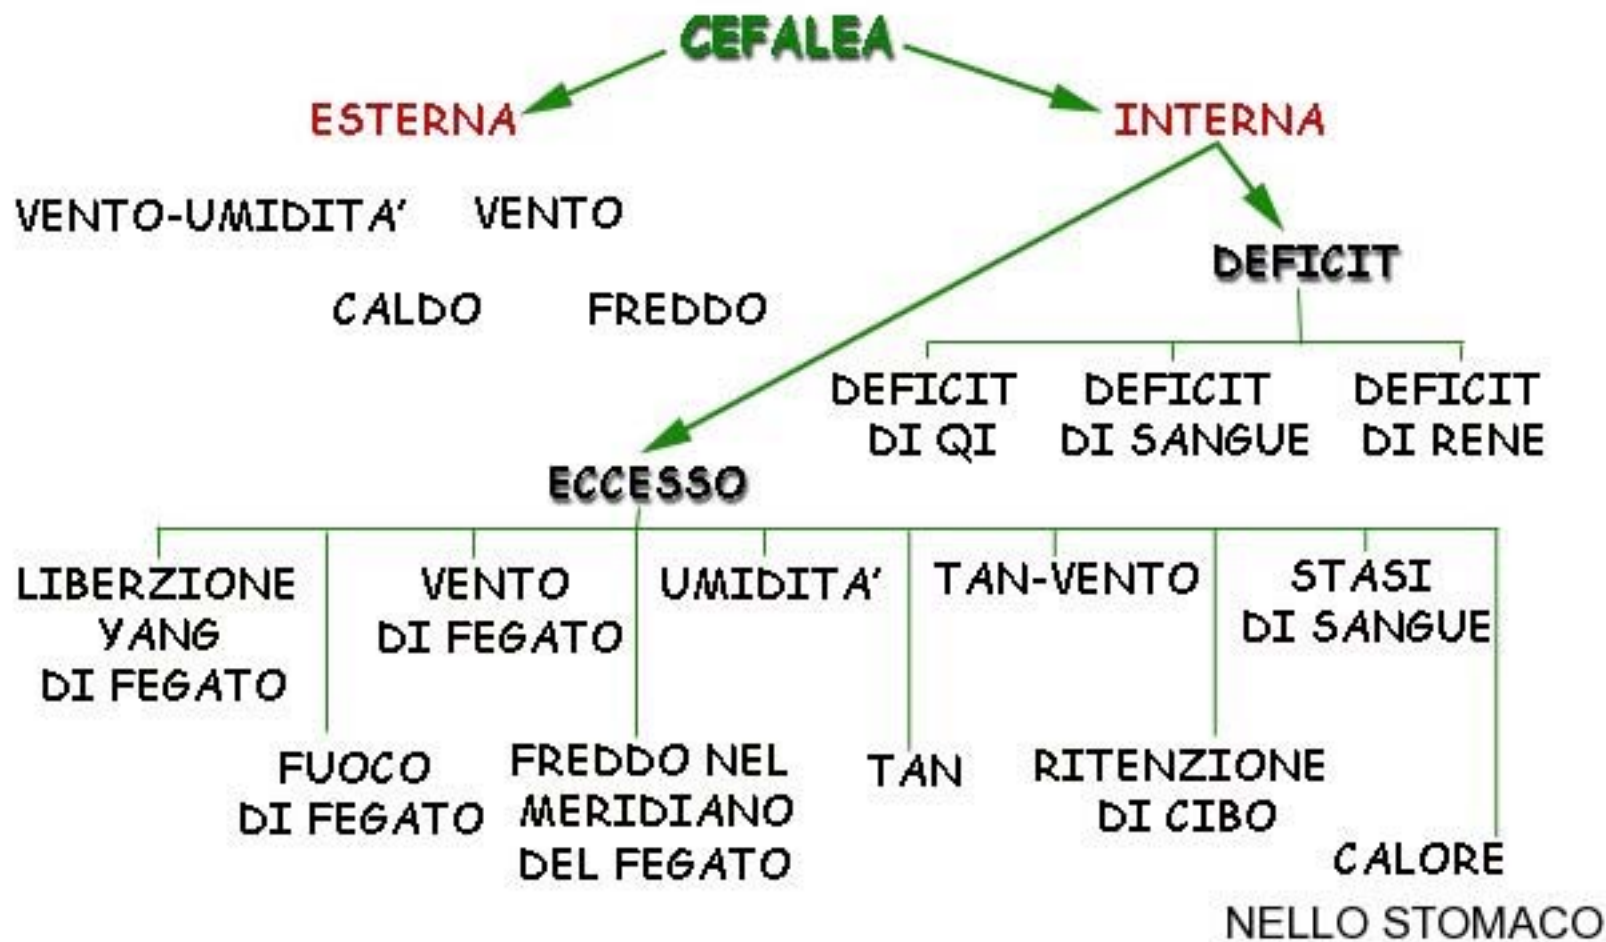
CEFALEA

ESTERNA

INTERNA

VENTO-UMIDITA'  VENTO

CALDO  FREDDO

DEFICIT

DEFICIT DI QI

DEFICIT DI SANGUE

DEFICIT DI RENE

ECCESSO

LIBERZIONE YANG DI FEGATO

VENTO DI FEGATO

UMIDITA'

TAN-VENTO

STASI DI SANGUE

FUOCO DI FEGATO

FREDDO NEL MERIDIANO DEL FEGATO

TAN

RITENZIONE DI CIBO

CALORE NELLO STOMACO